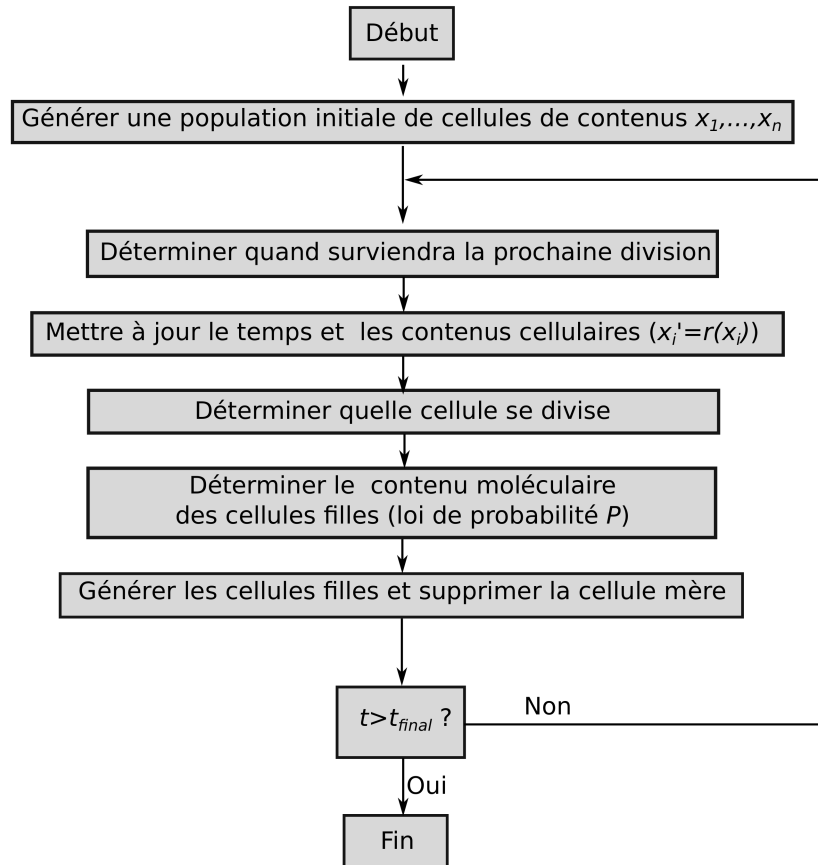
Début

Générer une population initiale de cellules de contenus $x_1,...,x_n$

Déterminer quand surviendra la prochaine division

Mettre à jour le temps et les contenus cellulaires ($x_i'=r(x_i)$)

Déterminer quelle cellule se divise

Déterminer le contenu moléculaire des cellules filles (loi de probabilité $P$)

Générer les cellules filles et supprimer la cellule mère

$t>t_{final}$ ?

Non

Oui

Fin